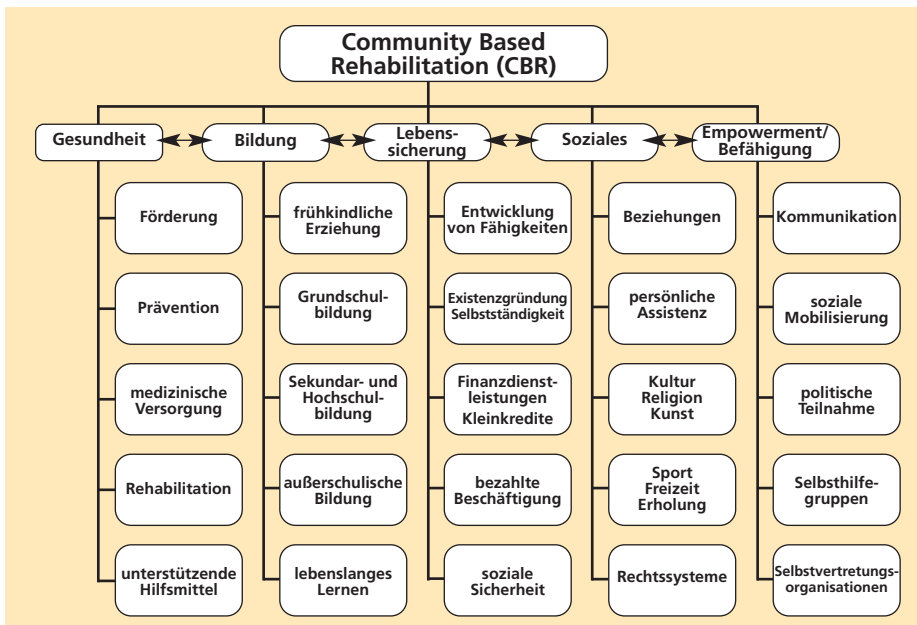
Community Based Rehabilitation (CBR)

Gesundheit

Förderung

Prävention

medizinische Versorgung

Rehabilitation

unterstützende Hilfsmittel

Bildung

frühkindliche Erziehung

Grundschulbildung

Sekundar- und Hochschulbildung

außerschulische Bildung

lebenslanges Lernen

Lebenssicherung

Entwicklung von Fähigkeiten

Existenzgründung Selbstständigkeit

Finanzdienstleistungen Kleinkredite

bezahlte Beschäftigung

soziale Sicherheit

Soziales

Beziehungen

persönliche Assistenz

Kultur Religion Kunst

Sport Freizeit Erholung

Rechtssysteme

Empowerment/ Befähigung

Kommunikation

soziale Mobilisierung

politische Teilnahme

Selbsthilfegruppen

Selbstvertretungsorganisationen